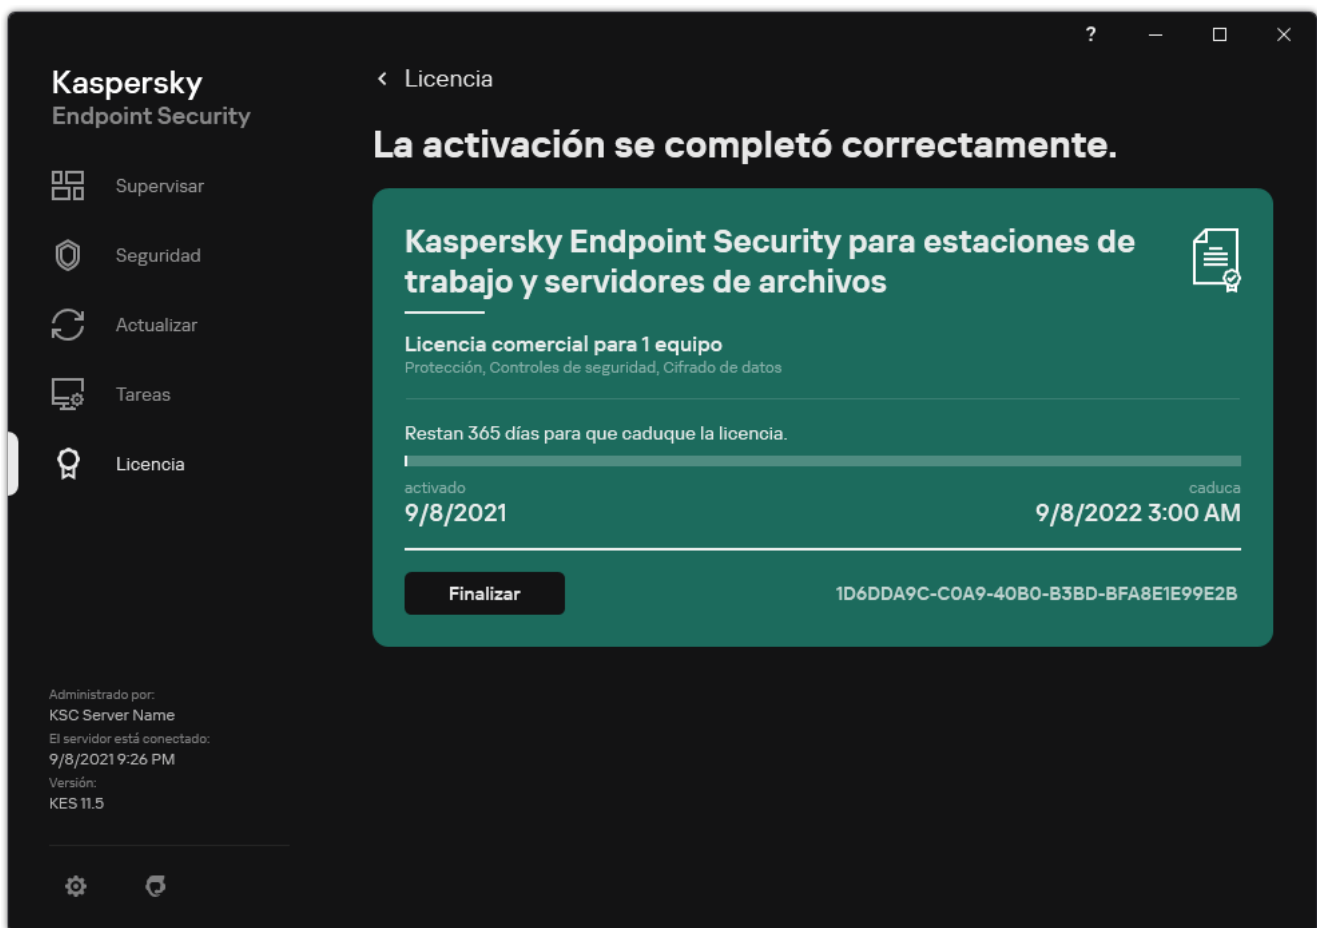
?

Kaspersky
Endpoint Security

Supervisar

Seguridad

Actualizar

Tareas

Licencia

Administrado por:
KSC Server Name
El servidor está conectado:
9/8/2021 9:26 PM
Versión:
KES 11.5

Licencia

La activación se completó correctamente.

Kaspersky Endpoint Security para estaciones de trabajo y servidores de archivos

Licencia comercial para 1 equipo
Protección, Controles de seguridad, Cifrado de datos

Restan 365 días para que caduque la licencia.

activado
9/8/2021

caduca
9/8/2022 3:00 AM

Finalizar

1D6DDA9C-C0A9-40B0-B3BD-BFA8E1E99E2B